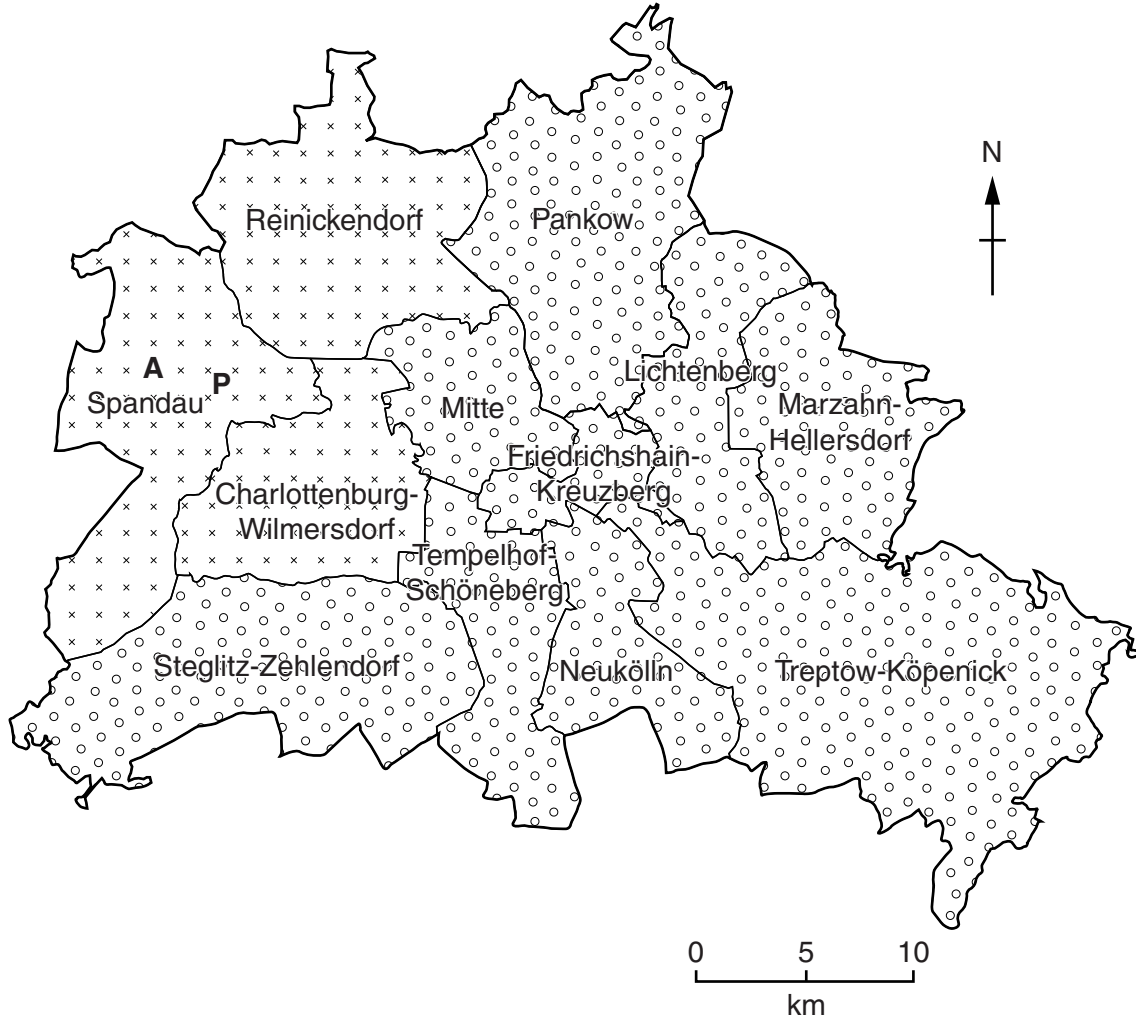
N

Reinickendorf

Pankow

Lichtenberg

Marzahn-Hellersdorf

A

P

Spandau

Mitte

Friedrichshain-Kreuzberg

Charlottenburg-Wilmersdorf

Tempelhof-Schöneberg

Steglitz-Zehlendorf

Neukölln

Treptow-Köpenick

0 5 10
km